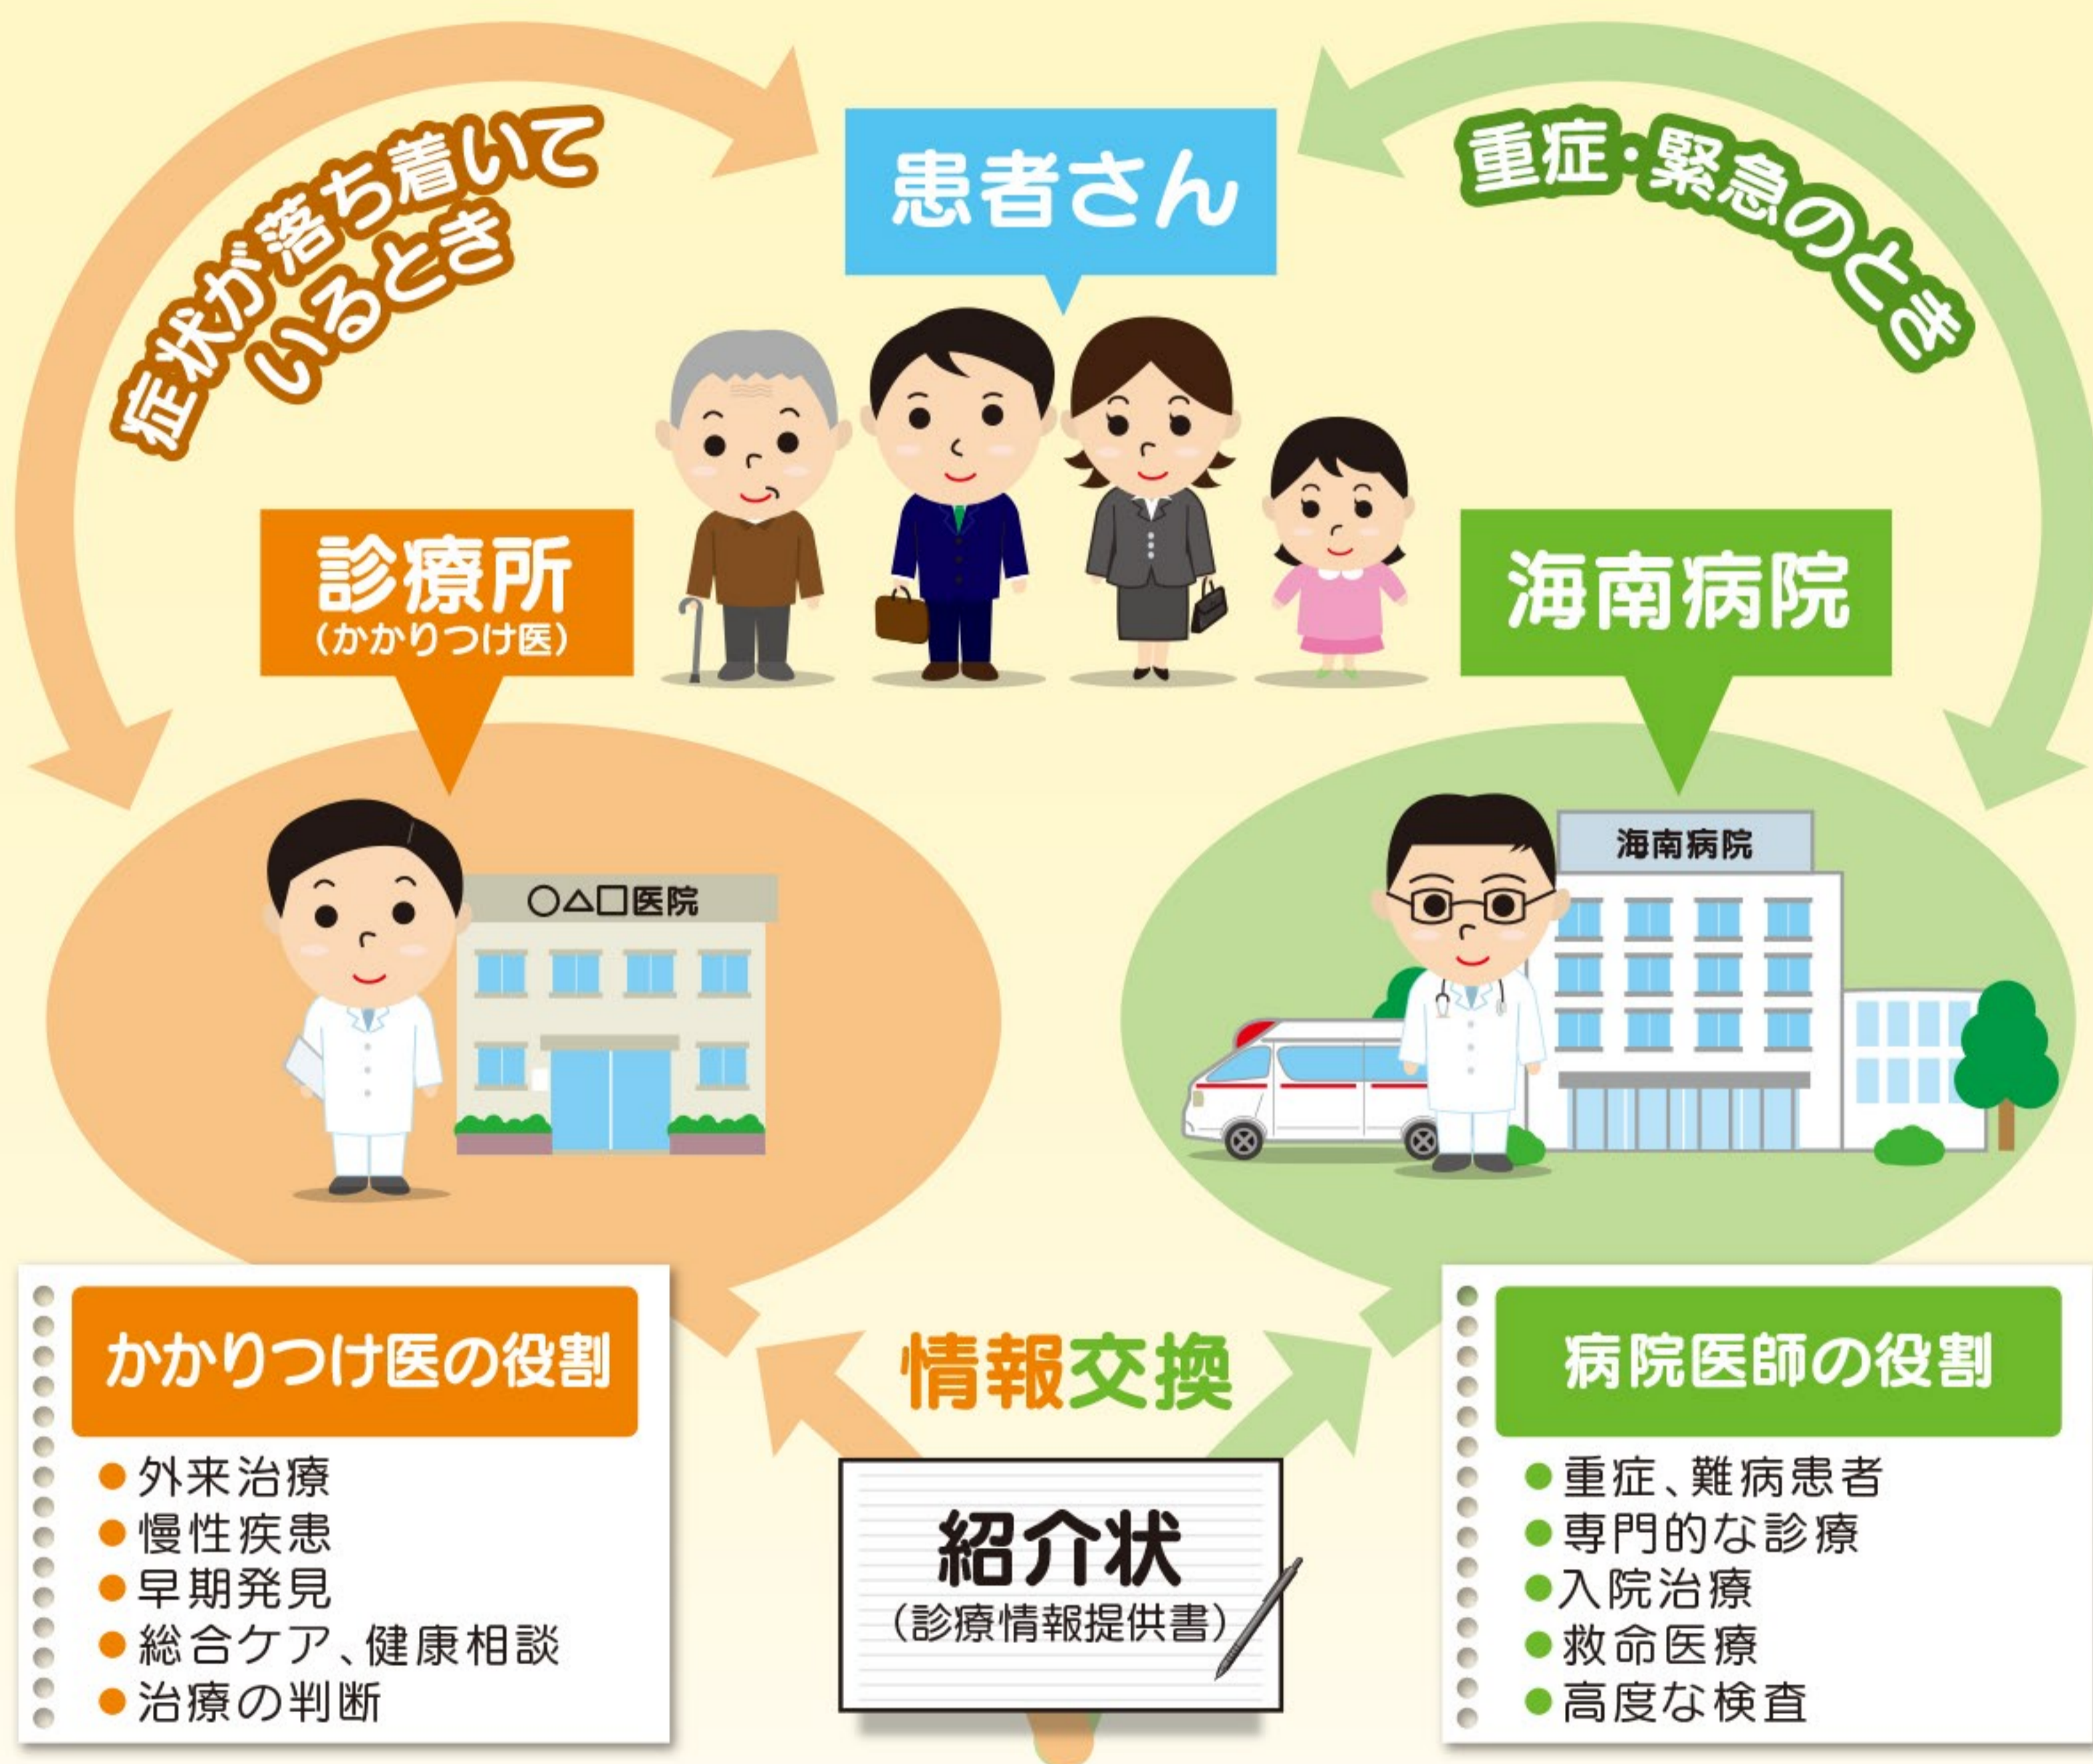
症状が落ち着いているとき

患者さん

重症・緊急のとき

診療所
（かかりつけ医）

海南病院

○△□医院

海南病院

かかりつけ医の役割
● 外来治療
● 慢性疾患
● 早期発見
● 総合ケア、健康相談
● 治療の判断

情報交換

紹介状
（診療情報提供書）

病院医師の役割
● 重症、難病患者
● 専門的な診療
● 入院治療
● 救命医療
● 高度な検査